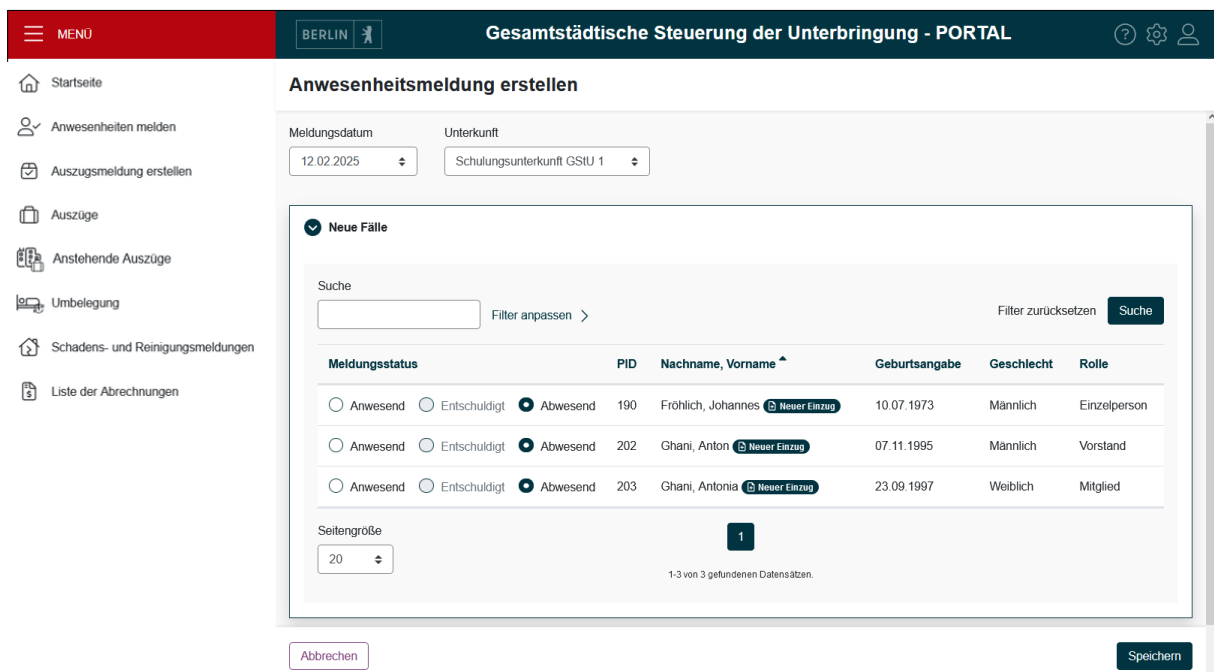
MENÜ

BERLIN

Gesamtstädtische Steuerung der Unterbringung - PORTAL

Startseite

Anwesenheiten melden

Auszugsmeldung erstellen

Auszüge

Anstehende Auszüge

Umbelegung

Schadens- und Reinigungsmeldungen

Liste der Abrechnungen

Anwesenheitsmeldung erstellen

Meldungsdatum
12.02.2025

Unterkunft
Schulungsunterkunft GStU 1

Neue Fälle

Suche

Filter anpassen >

Filter zurücksetzen

Suche

| Meldungsstatus | PID | Nachname, Vorname | Geburtsangabe | Geschlecht | Rolle |
|---|---|---|---|---|---|
| Anwesend Entschuldigt Abwesend | 190 | Fröhlich, Johannes Neuer Einzug | 10.07.1973 | Männlich | Einzelperson |
| Anwesend Entschuldigt Abwesend | 202 | Ghani, Anton Neuer Einzug | 07.11.1995 | Männlich | Vorstand |
| Anwesend Entschuldigt Abwesend | 203 | Ghani, Antonia Neuer Einzug | 23.09.1997 | Weiblich | Mitglied |

Seitengröße
20

1

1-3 von 3 gefundenen Datensätzen.

Abbrechen

Speichern